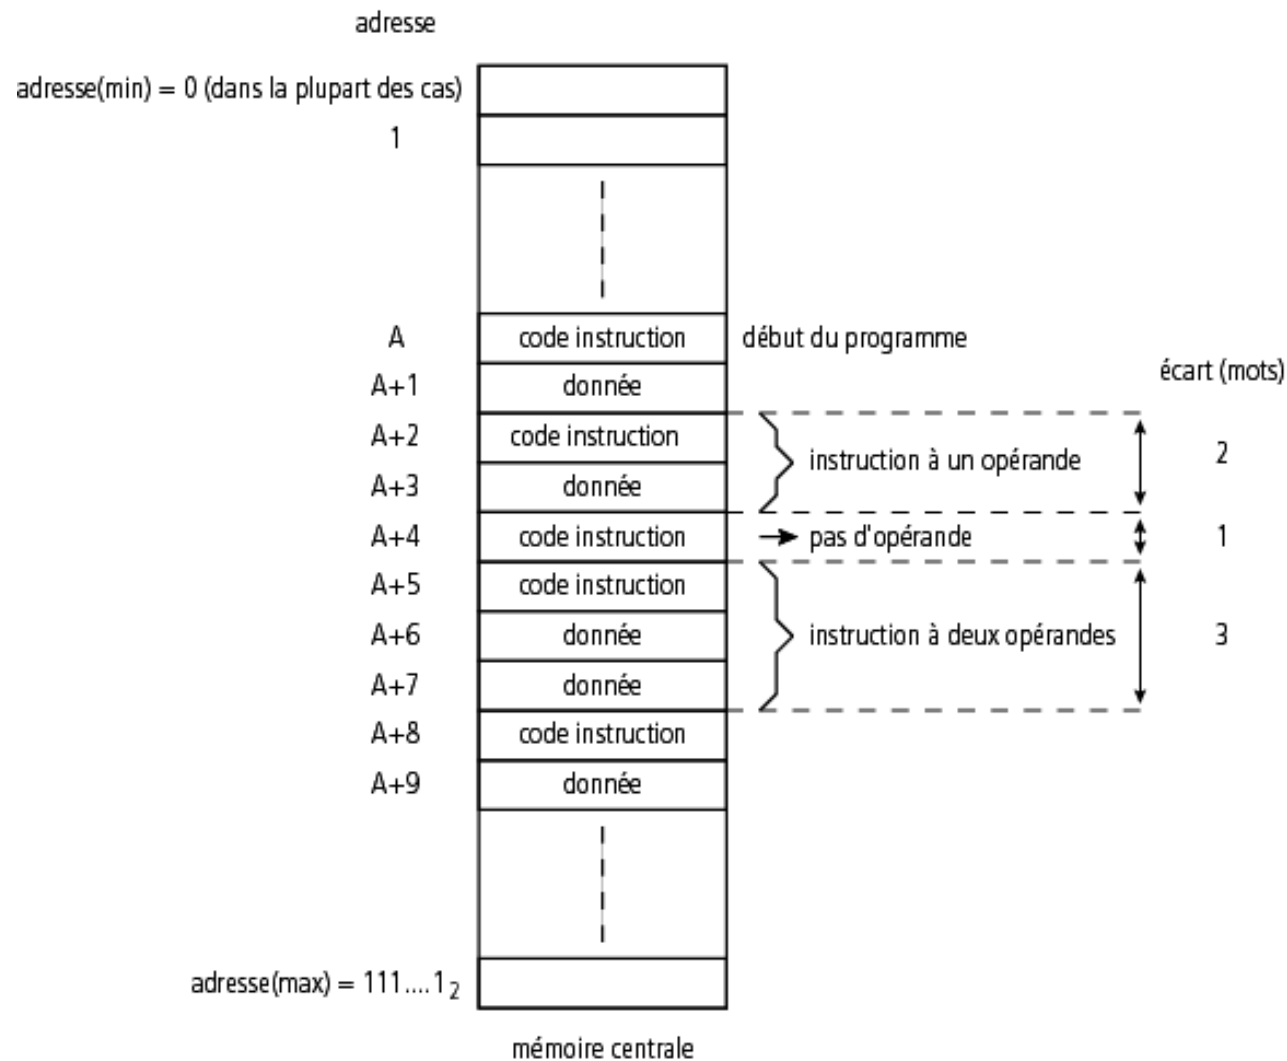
adresse

adresse(min) = 0 (dans la plupart des cas)

1

A code instruction début du programme

A+1 donnée

écart (mots)

A+2 code instruction

A+3 donnée

instruction à un opérande 2

A+4 code instruction → pas d'opérande 1

A+5 code instruction

A+6 donnée

A+7 donnée

instruction à deux opérandes 3

A+8 code instruction

A+9 donnée

adresse(max) = $111....1_2$

mémoire centrale